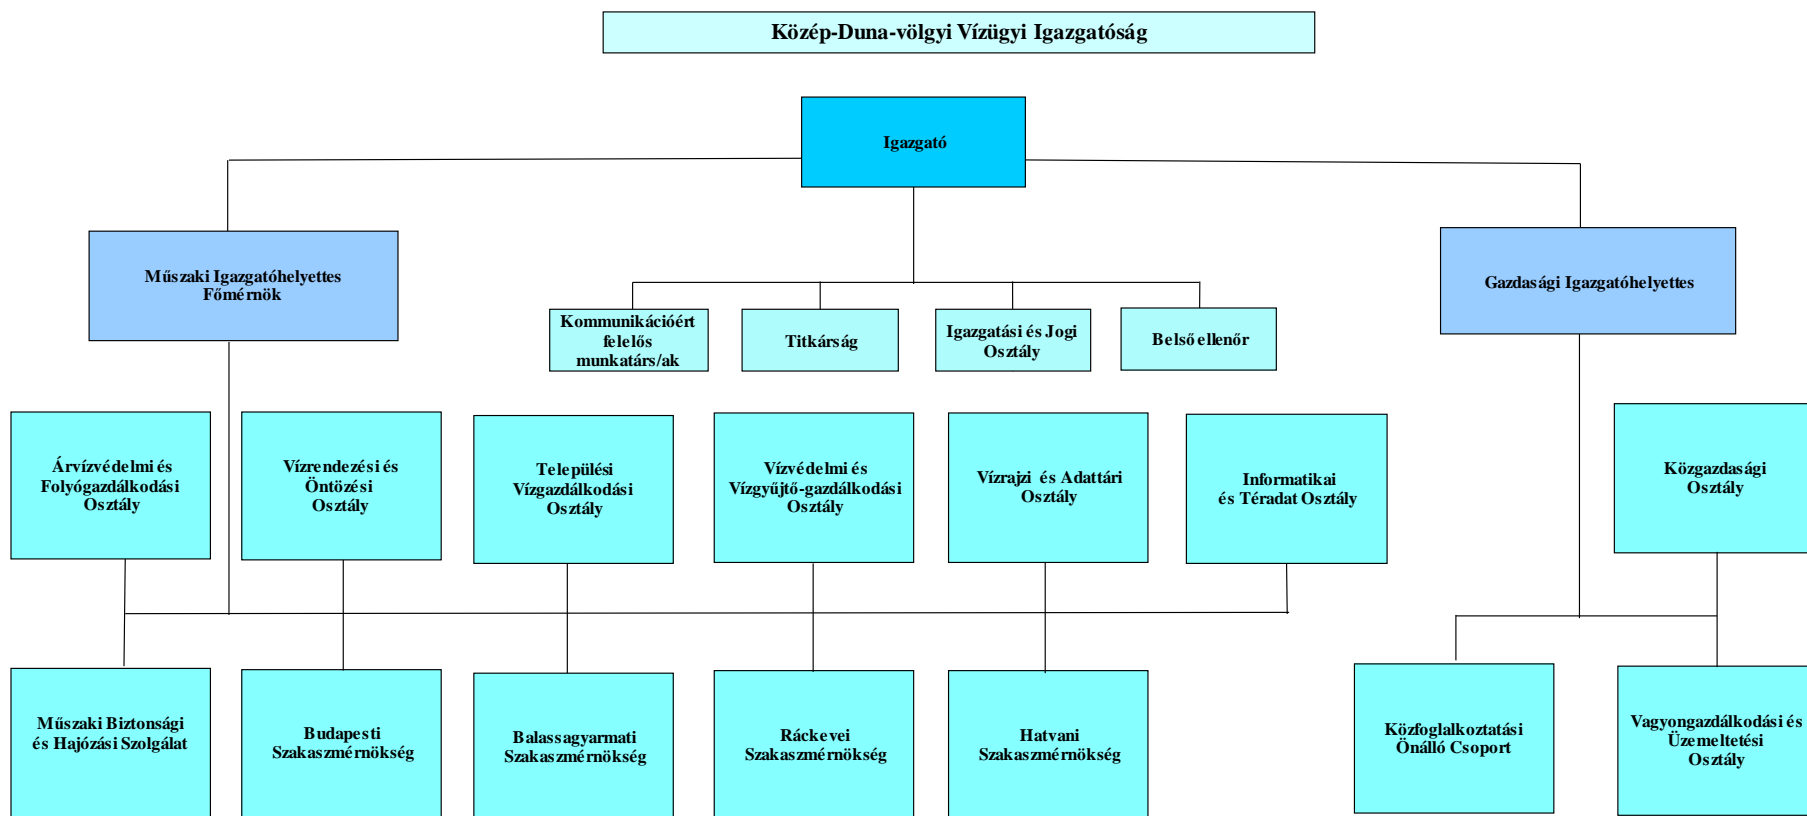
Közép-Duna-völgyi Vízügyi Igazgatóság

Igazgató

Műszaki Igazgatóhelyettes Főmérnök

Kommunikációért felelős munkatárs/ak

Titkárság

Igazgatási és Jogi Osztály

Belső ellenőr

Gazdasági Igazgatóhelyettes

Árvízvédelmi és Folyógazdálkodási Osztály

Vízrendezési és Öntözési Osztály

Települési Vízgazdálkodási Osztály

Vízvédelmi és Vízgyűjtő-gazdálkodási Osztály

Vízrajzi és Adattári Osztály

Informatikai és Téradat Osztály

Közgazdasági Osztály

Műszaki Biztonsági és Hajózási Szolgálat

Budapesti Szakaszmérnökség

Balassagyarmati Szakaszmérnökség

Ráckevei Szakaszmérnökség

Hatvani Szakaszmérnökség

Közfoglalkoztatási Önálló Csoport

Vagyongazdálkodási és Üzemeltetési Osztály